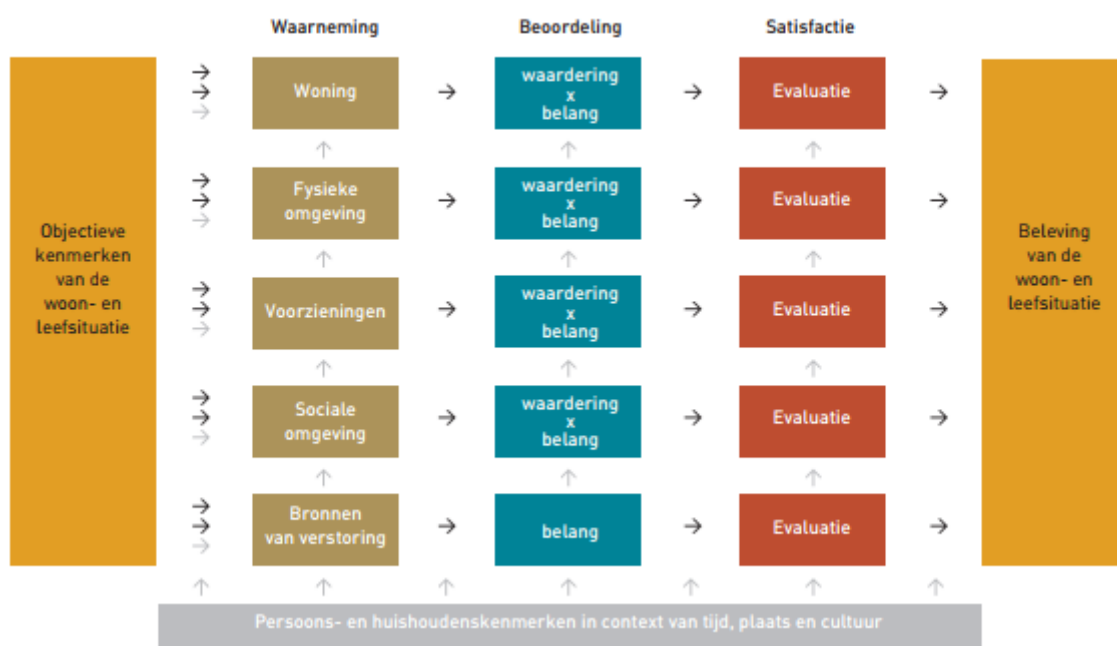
Waarneming

Beoordeling

Satisfactie

Objectieve kenmerken van de woon- en leefsituatie

Woning

waardering x belang

Evaluatie

Fysieke omgeving

waardering x belang

Evaluatie

Voorzieningen

waardering x belang

Evaluatie

Sociale omgeving

waardering x belang

Evaluatie

Bronnen van verstoring

belang

Evaluatie

Beleving van de woon- en leefsituatie

Persoons- en huishoudenskenmerken in context van tijd, plaats en cultuur